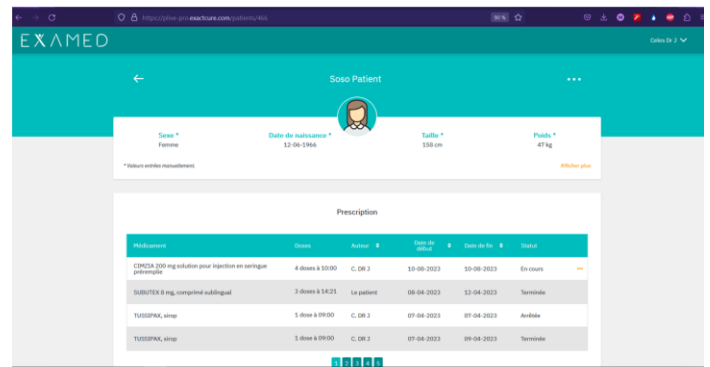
https://vive-pre.exactcure.com/patients/466

90 %

EXAMED

Celos Dr J

←

Soso Patient

•••

| Sexe * | Date de naissance * | Taille * | Poids * |
|---|---|---|---|
| Femme | 12-06-1966 | 158 cm | 47 kg |

* Valeurs entrées manuellement

Afficher plus

Prescription

| Médicament | Doses | Auteur | Date de début | Date de fin | Statut | |
|---|---|---|---|---|---|---|
| CIMZIA 200 mg solution pour injection en seringue préremplie | 4 doses à 10:00 | C. DR J | 10-08-2023 | 10-08-2023 | En cours | ••• |
| SUBUTEX 8 mg, comprimé sublingual | 3 doses à 14:21 | Le patient | 08-04-2023 | 12-04-2023 | Terminée | |
| TUSSIPAX, sirop | 1 dose à 09:00 | C. DR J | 07-04-2023 | 07-04-2023 | Arrêtée | |
| TUSSIPAX, sirop | 1 dose à 09:00 | C. DR J | 07-04-2023 | 09-04-2023 | Terminée | |

1 2 3 4 5